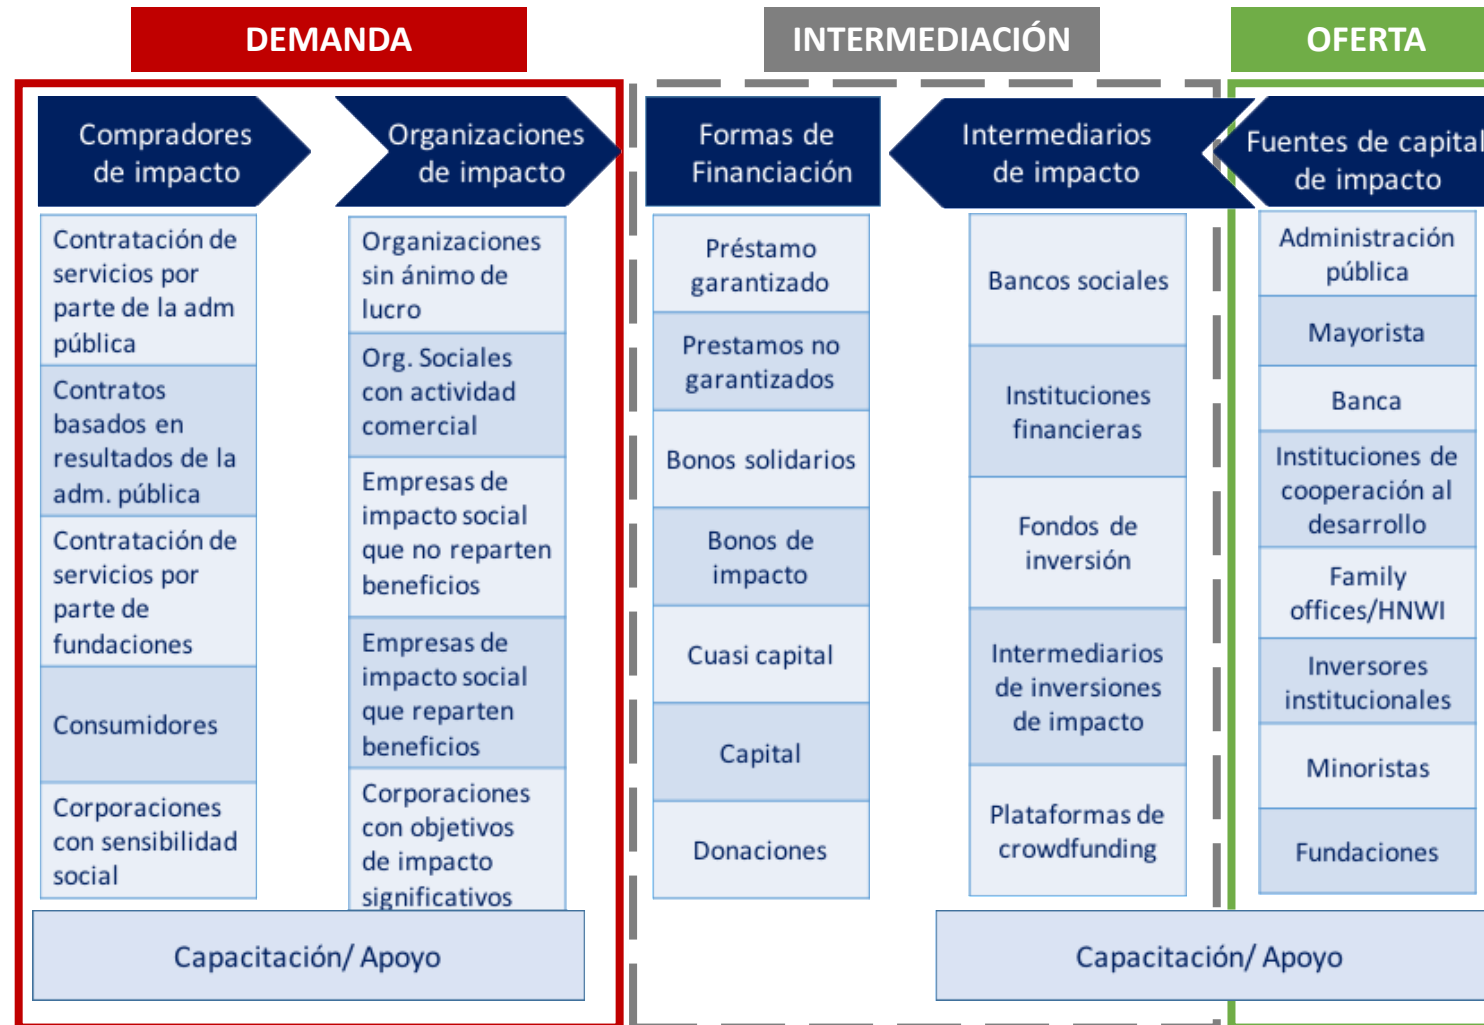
DEMANDA

Compradores de impacto

Contratación de servicios por parte de la adm pública

Contratos basados en resultados de la adm. pública

Contratación de servicios por parte de fundaciones

Consumidores

Corporaciones con sensibilidad social

Organizaciones de impacto

Organizaciones sin ánimo de lucro

Org. Sociales con actividad comercial

Empresas de impacto social que no reparten beneficios

Empresas de impacto social que reparten beneficios

Corporaciones con objetivos de impacto significativos

Capacitación/ Apoyo

INTERMEDIACIÓN

Formas de Financiación

Préstamo garantizado

Prestamos no garantizados

Bonos solidarios

Bonos de impacto

Cuasi capital

Capital

Donaciones

Intermediarios de impacto

Bancos sociales

Instituciones financieras

Fondos de inversión

Intermediarios de inversiones de impacto

Plataformas de crowdfunding

Capacitación/ Apoyo

OFERTA

Fuentes de capital de impacto

Administración pública

Mayorista

Banca

Instituciones de cooperación al desarrollo

Family offices/HNWI

Inversores institucionales

Minoristas

Fundaciones